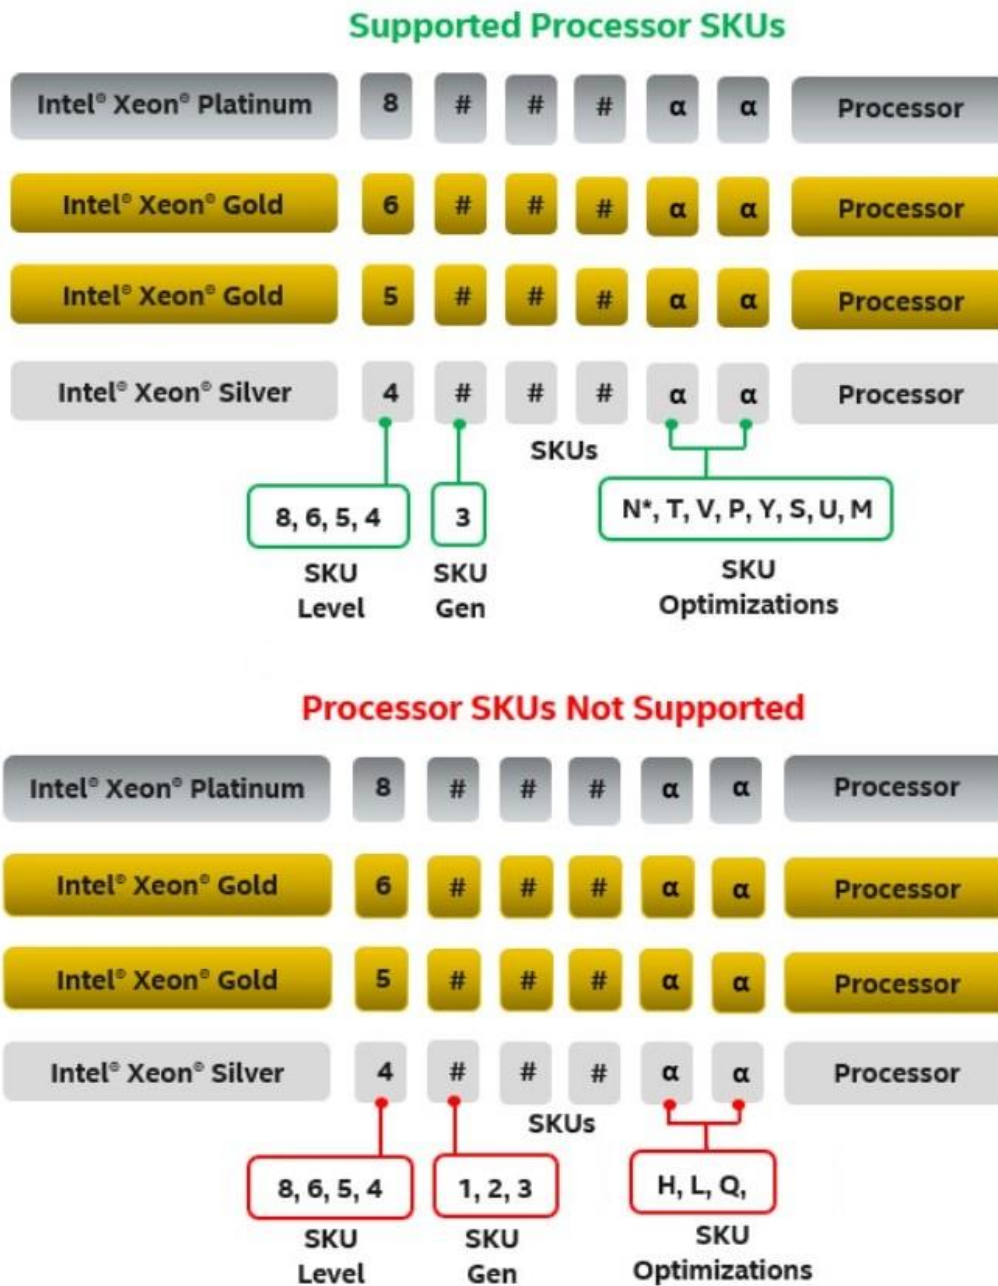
Supported Processor SKUs

Intel® Xeon® Platinum 8 # # # α α Processor

Intel® Xeon® Gold 6 # # # α α Processor

Intel® Xeon® Gold 5 # # # α α Processor

Intel® Xeon® Silver 4 # # # α α Processor

SKUs

8, 6, 5, 4
SKU Level

3
SKU Gen

N*, T, V, P, Y, S, U, M
SKU Optimizations

Processor SKUs Not Supported

Intel® Xeon® Platinum 8 # # # α α Processor

Intel® Xeon® Gold 6 # # # α α Processor

Intel® Xeon® Gold 5 # # # α α Processor

Intel® Xeon® Silver 4 # # # α α Processor

SKUs

8, 6, 5, 4
SKU Level

1, 2, 3
SKU Gen

H, L, Q,
SKU Optimizations